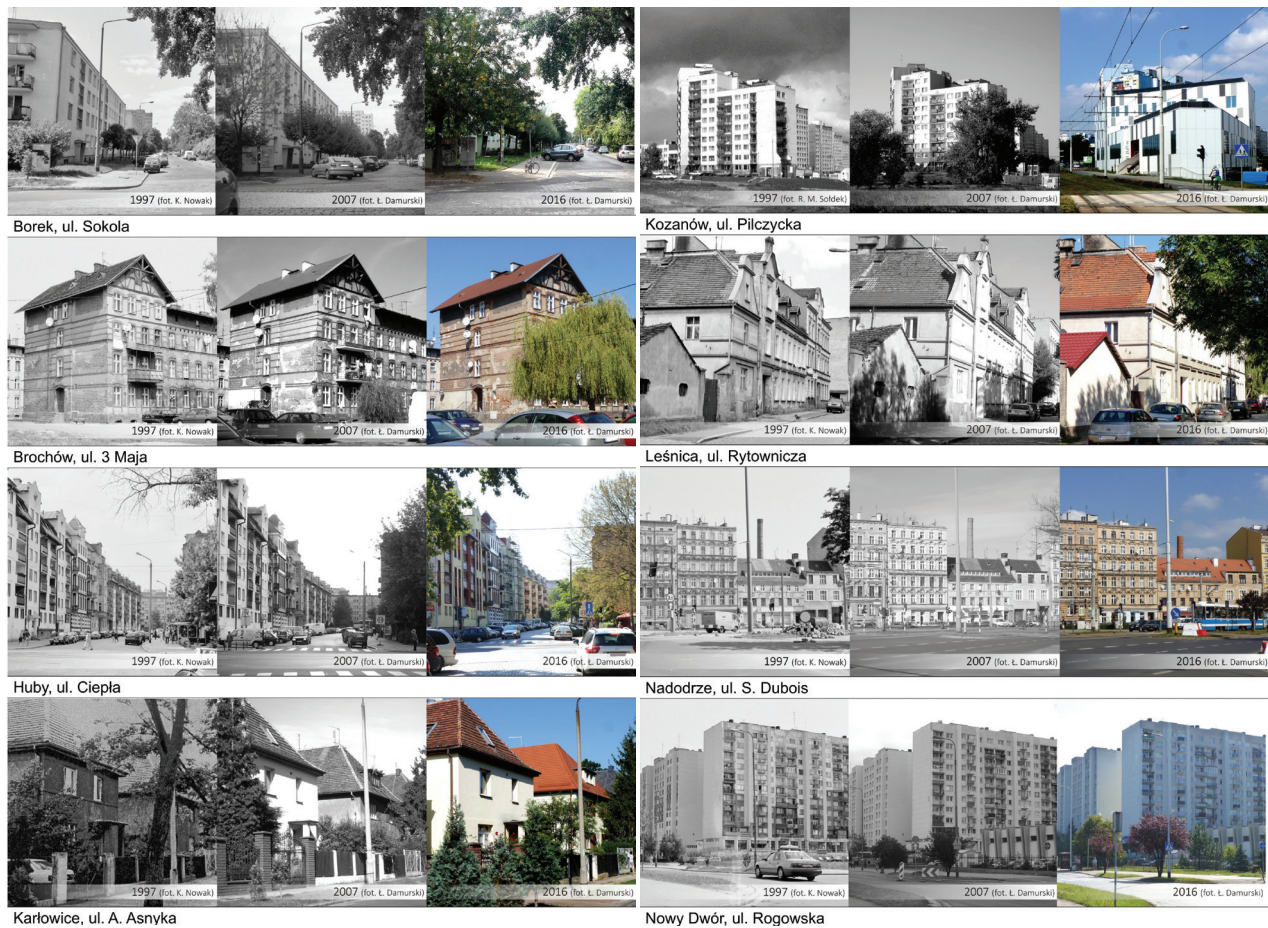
1997 (fot. K. Nowak)
2007 (fot. Ł. Damurski)
2016 (fot. Ł. Damurski)
Borek, ul. Sokola

1997 (fot. R. M. Sołdek)
2007 (fot. Ł. Damurski)
2016 (fot. Ł. Damurski)
Kozanów, ul. Pilczycka

1997 (fot. K. Nowak)
2007 (fot. Ł. Damurski)
2016 (fot. Ł. Damurski)
Brochów, ul. 3 Maja

1997 (fot. K. Nowak)
2007 (fot. Ł. Damurski)
2016 (fot. Ł. Damurski)
Leśnica, ul. Rytownicza

1997 (fot. K. Nowak)
2007 (fot. Ł. Damurski)
2016 (fot. Ł. Damurski)
Huby, ul. Ciepła

1997 (fot. K. Nowak)
2007 (fot. Ł. Damurski)
2016 (fot. Ł. Damurski)
Nadodrze, ul. S. Dubois

1997 (fot. K. Nowak)
2007 (fot. Ł. Damurski)
2016 (fot. Ł. Damurski)
Karłowice, ul. A. Asnyka

1997 (fot. K. Nowak)
2007 (fot. Ł. Damurski)
2016 (fot. Ł. Damurski)
Nowy Dwór, ul. Rogowska